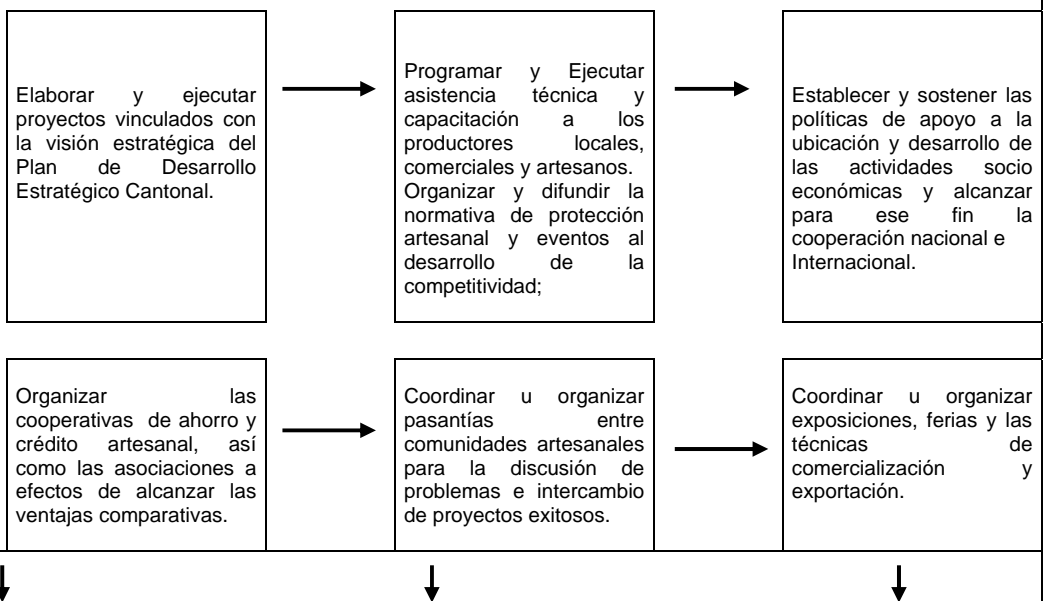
Elaborar y ejecutar proyectos vinculados con la visión estratégica del Plan de Desarrollo Estratégico Cantonal.

Programar y Ejecutar asistencia técnica y capacitación a los productores locales, comerciales y artesanos.
Organizar y difundir la normativa de protección artesanal y eventos al desarrollo de la competitividad;

Establecer y sostener las políticas de apoyo a la ubicación y desarrollo de las actividades socio económicas y alcanzar para ese fin la cooperación nacional e Internacional.

Organizar las cooperativas de ahorro y crédito artesanal, así como las asociaciones a efectos de alcanzar las ventajas comparativas.

Coordinar u organizar pasantías entre comunidades artesanales para la discusión de problemas e intercambio de proyectos exitosos.

Coordinar u organizar exposiciones, ferias y las técnicas de comercialización y exportación.